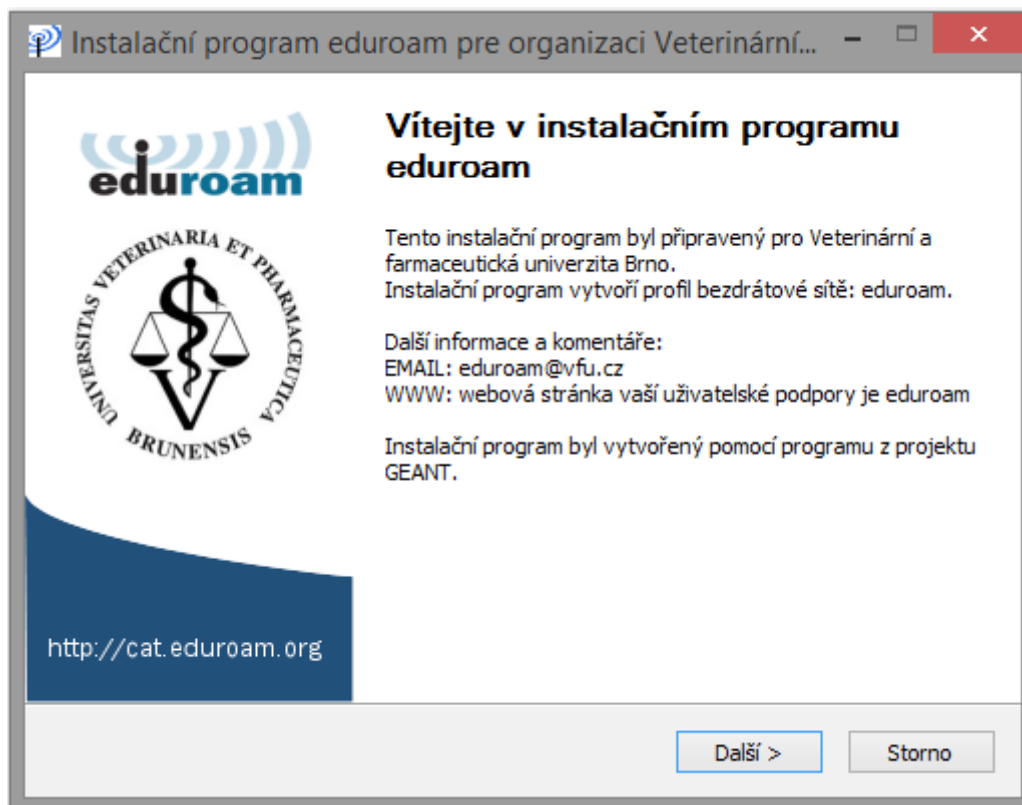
Instalační program eduroam pre organizaci Veterinární...

eduroam

UNIVERSITAS VETERINARIA ET PHARMACEUTICA BRUNENSIS

http://cat.eduroam.org

Vítejte v instalačním programu eduroam

Tento instalační program byl připravený pro Veterinární a farmaceutická univerzita Brno.
Instalační program vytvoří profil bezdrátové sítě: eduroam.

Další informace a komentáře:
EMAIL: eduroam@vfu.cz
WWW: webová stránka vaší uživatelské podpory je eduroam

Instalační program byl vytvořený pomocí programu z projektu GEANT.

Další >
Storno